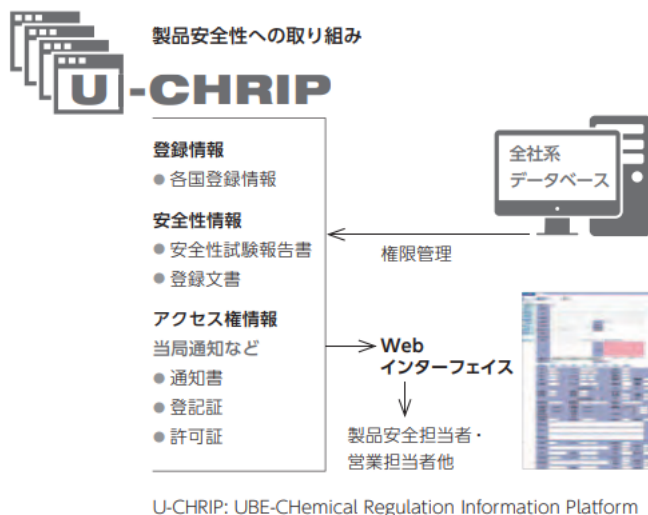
製品安全性への取り組み

U-CHRIP

登録情報
● 各国登録情報

安全性情報
● 安全性試験報告書
● 登録文書

アクセス権情報
当局通知など
● 通知書
● 登記証
● 許可証

全社系
データベース

権限管理

Web
インターフェイス

製品安全担当者・
営業担当者他

U-CHRIP: UBE-CHemical Regulation Information Platform